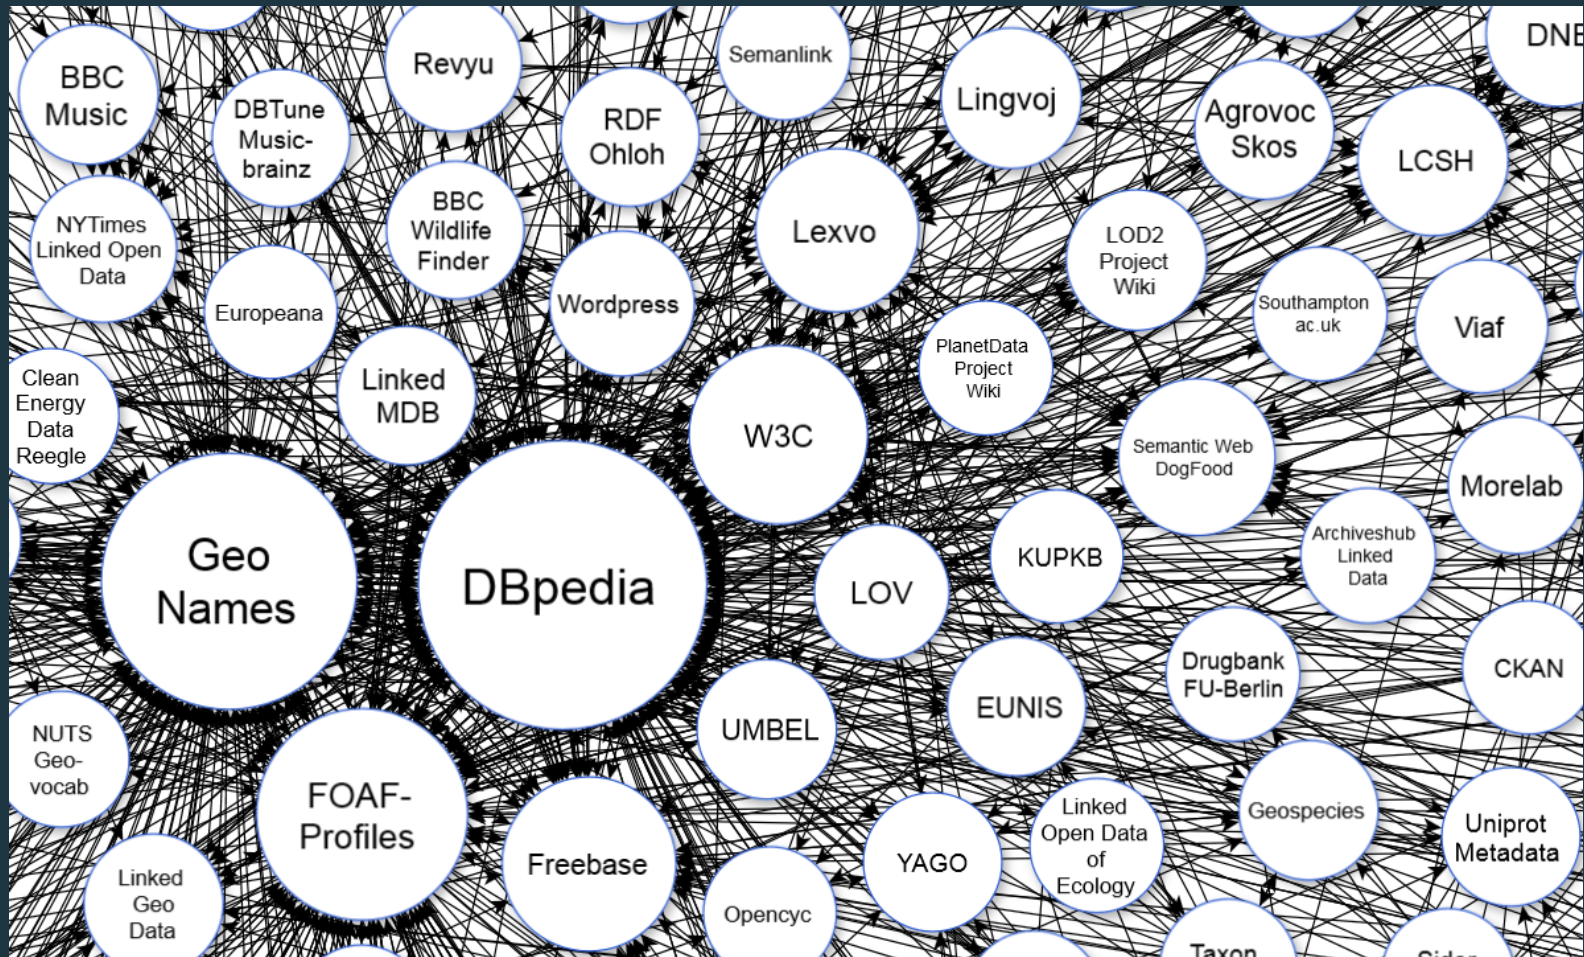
DNE

BBC Music

Revyu

Semanlink

Lingvoj

Agrovoc Skos

LCSH

DBTune Music-brainz

RDF Ohloh

NYTimes Linked Open Data

BBC Wildlife Finder

Lexvo

LOD2 Project Wiki

Southampton ac.uk

Viaf

Europeana

Wordpress

PlanetData Project Wiki

Clean Energy Data Reegle

Linked MDB

W3C

Semantic Web DogFood

Morelab

Geo Names

DBpedia

LOV

KUPKB

Archiveshub Linked Data

CKAN

Drugbank FU-Berlin

EUNIS

UMBEL

NUTS Geo-vocab

FOAF-Profiles

Linked Open Data of Ecology

Geospecies

Uniprot Metadata

Freebase

YAGO

Linked Geo Data

Opencyc

Taxon

Sider